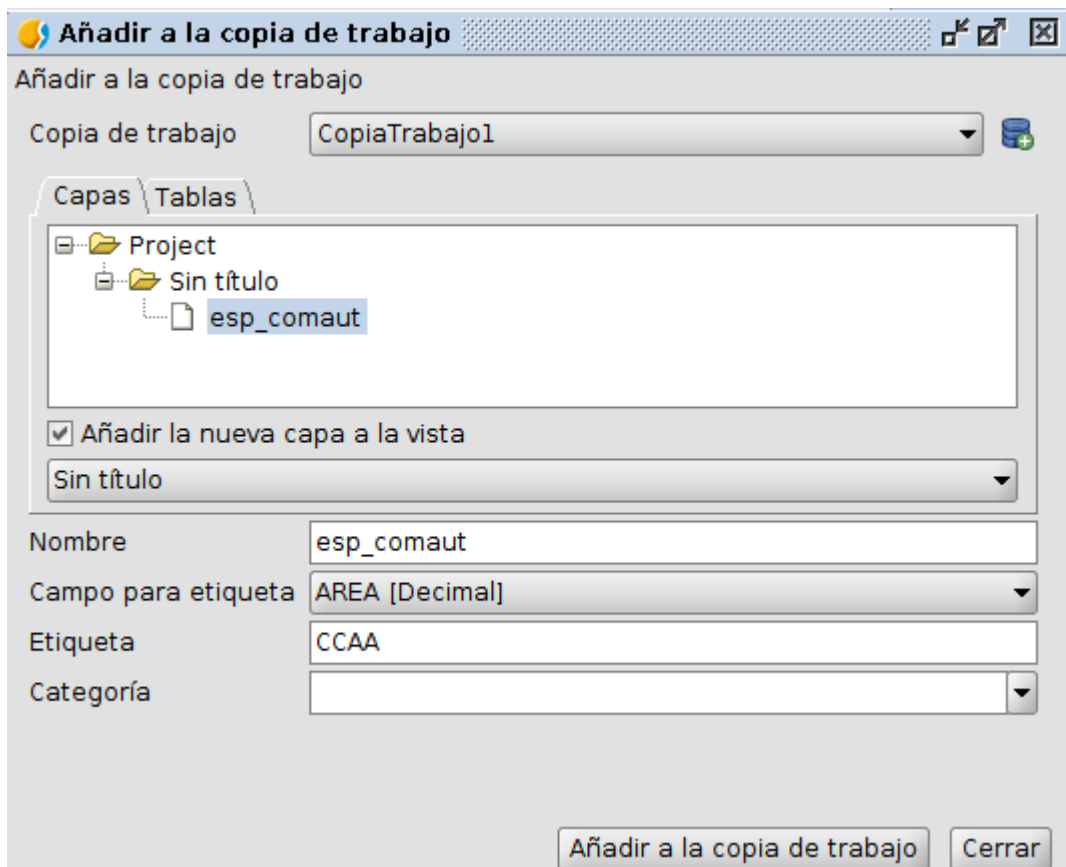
Añadir a la copia de trabajo

Añadir a la copia de trabajo

Copia de trabajo CopiaTrabajo1

Capas Tablas

Project
Sin título
esp_comaut

☑ Añadir la nueva capa a la vista

Sin título

Nombre esp_comaut

Campo para etiqueta AREA [Decimal]

Etiqueta CCAA

Categoría

Añadir a la copia de trabajo Cerrar